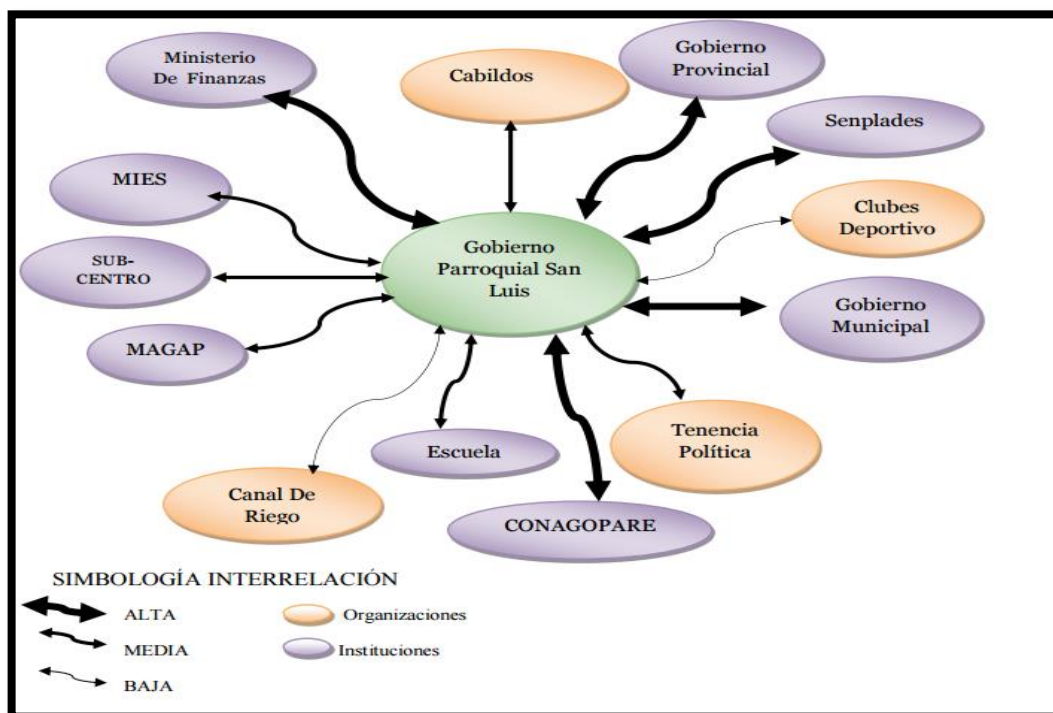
Ministerio De Finanzas

Cabildos

Gobierno Provincial

Senplades

MIES

Clubes Deportivo

SUB-CENTRO

Gobierno Parroquial San Luis

Gobierno Municipal

MAGAP

Tenencia Política

Escuela

Canal De Riego

CONAGOPARE

SIMBOLOGÍA INTERRELACIÓN

ALTA

MEDIA

BAJA

Organizaciones

Instituciones